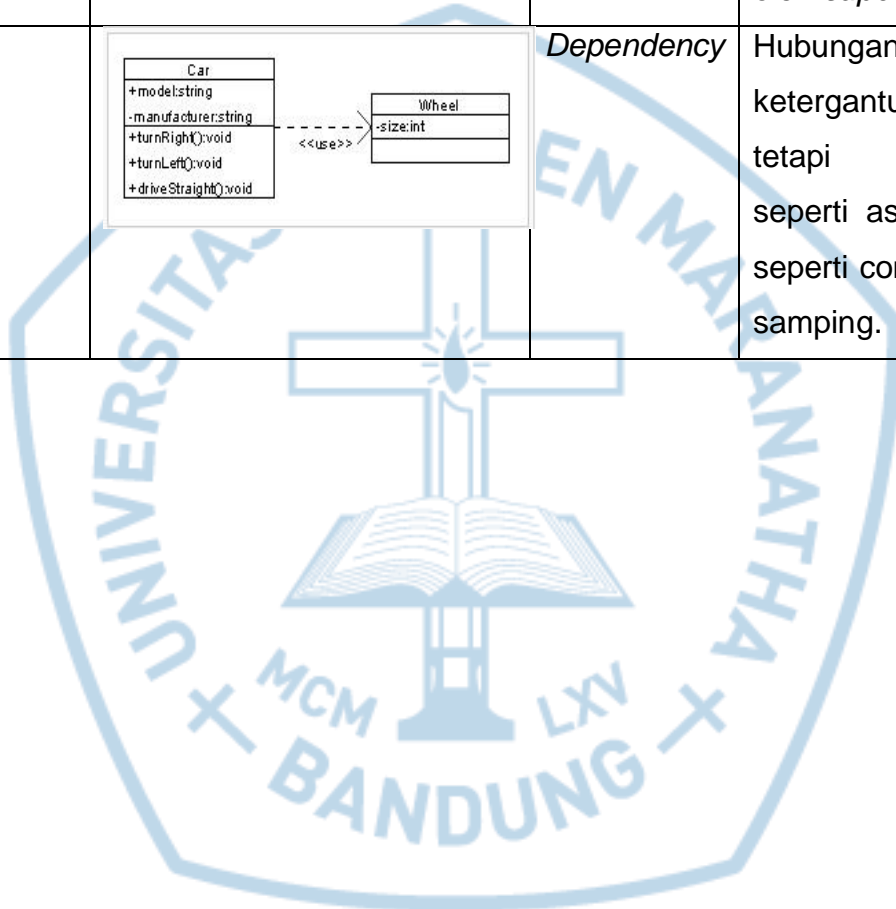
| | Car<br>+model:string<br>-manufacturer:string<br>+turnRight():void<br>+turnLeft():void<br>+driveStraight():void<br><<use>><br>Wheel<br>-size:int | *Dependency* | Hubungan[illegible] ketergantu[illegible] tetapi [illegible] seperti as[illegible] seperti co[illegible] samping. |
|---|---|---|---|

UNIVERSITAS KRISTEN MARANATHA

MCM LXV

BANDUNG